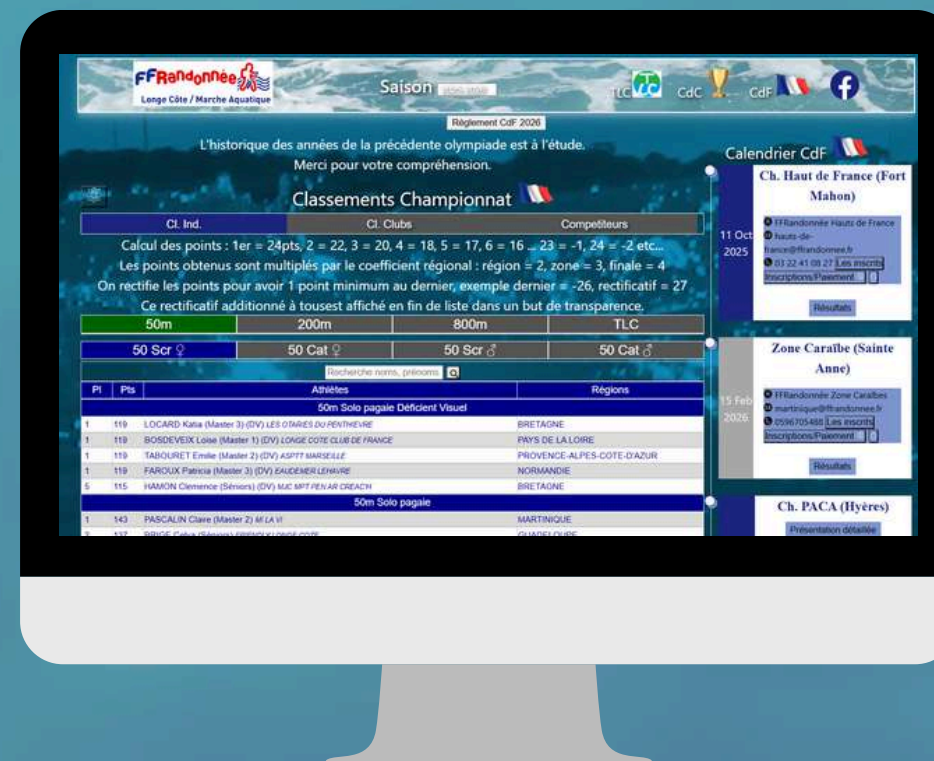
FFRandonnée
Longe Côte / Marche Aquatique

Saison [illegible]

TLC CdC CdF

Règlement CdF 2026

L'historique des années de la précédente olympiade est à l'étude.
Merci pour votre compréhension.

Classements Championnat

Cl. Ind. | Cl. Clubs | Competiteurs

Calcul des points : 1er = 24pts, 2 = 22, 3 = 20, 4 = 18, 5 = 17, 6 = 16 ... 23 = -1, 24 = -2 etc...
Les points obtenus sont multiplés par le coefficient régional : région = 2, zone = 3, finale = 4
On rectifie les points pour avoir 1 point minimum au dernier, exemple dernier = -26, rectificatif = 27
Ce rectificatif additionné à tousest affiché en fin de liste dans un but de transparence.

| 50m | 200m | 800m | TLC |
|---|---|---|---|
| 50 Scr ♀ | 50 Cat ♀ | 50 Scr ♂ | 50 Cat ♂ |

Recherche noms, prénoms

| Pl | Pts | Athlètes | Régions |
|---|---|---|---|
| 50m Solo pagaie Déficient Visuel | | | |
| 1 | 119 | LOCARD Katia (Master 3) (DV) LES OTARIES DU PENTHIEVRE | BRETAGNE |
| 1 | 119 | BOSDEVEIX Loise (Master 1) (DV) LONGE COTE CLUB DE FRANCE | PAYS DE LA LOIRE |
| 1 | 119 | TABOURET Emilie (Master 2) (DV) ASPTT MARSEILLE | PROVENCE-ALPES-COTE-D'AZUR |
| 1 | 119 | FAROUX Patricia (Master 3) (DV) EAUDEMER LEHAVRE | NORMANDIE |
| 5 | 115 | HAMON Clemence (Séniors) (DV) MJC MPT PEN AR CREAC'H | BRETAGNE |
| 50m Solo pagaie | | | |
| 1 | 143 | PASCALIN Claire (Master 2) M LA VI | MARTINIQUE |
| 2 | 137 | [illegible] | GUADELOUPE |

Calendrier CdF

Ch. Haut de France (Fort Mahon)
11 Oct 2025
FFRandonnée Hauts de France
hauts-de-france@ffrandonnee.fr
03 22 41 08 27 Les inscrits
Inscriptions/Paiement
Résultats

Zone Caraïbe (Sainte Anne)
15 Feb 2026
FFRandonnée Zone Caraïbes
martinique@ffrandonnee.fr
0596705488 Les inscrits
Inscriptions/Paiement
Résultats

Ch. PACA (Hyères)
Présentation détaillée